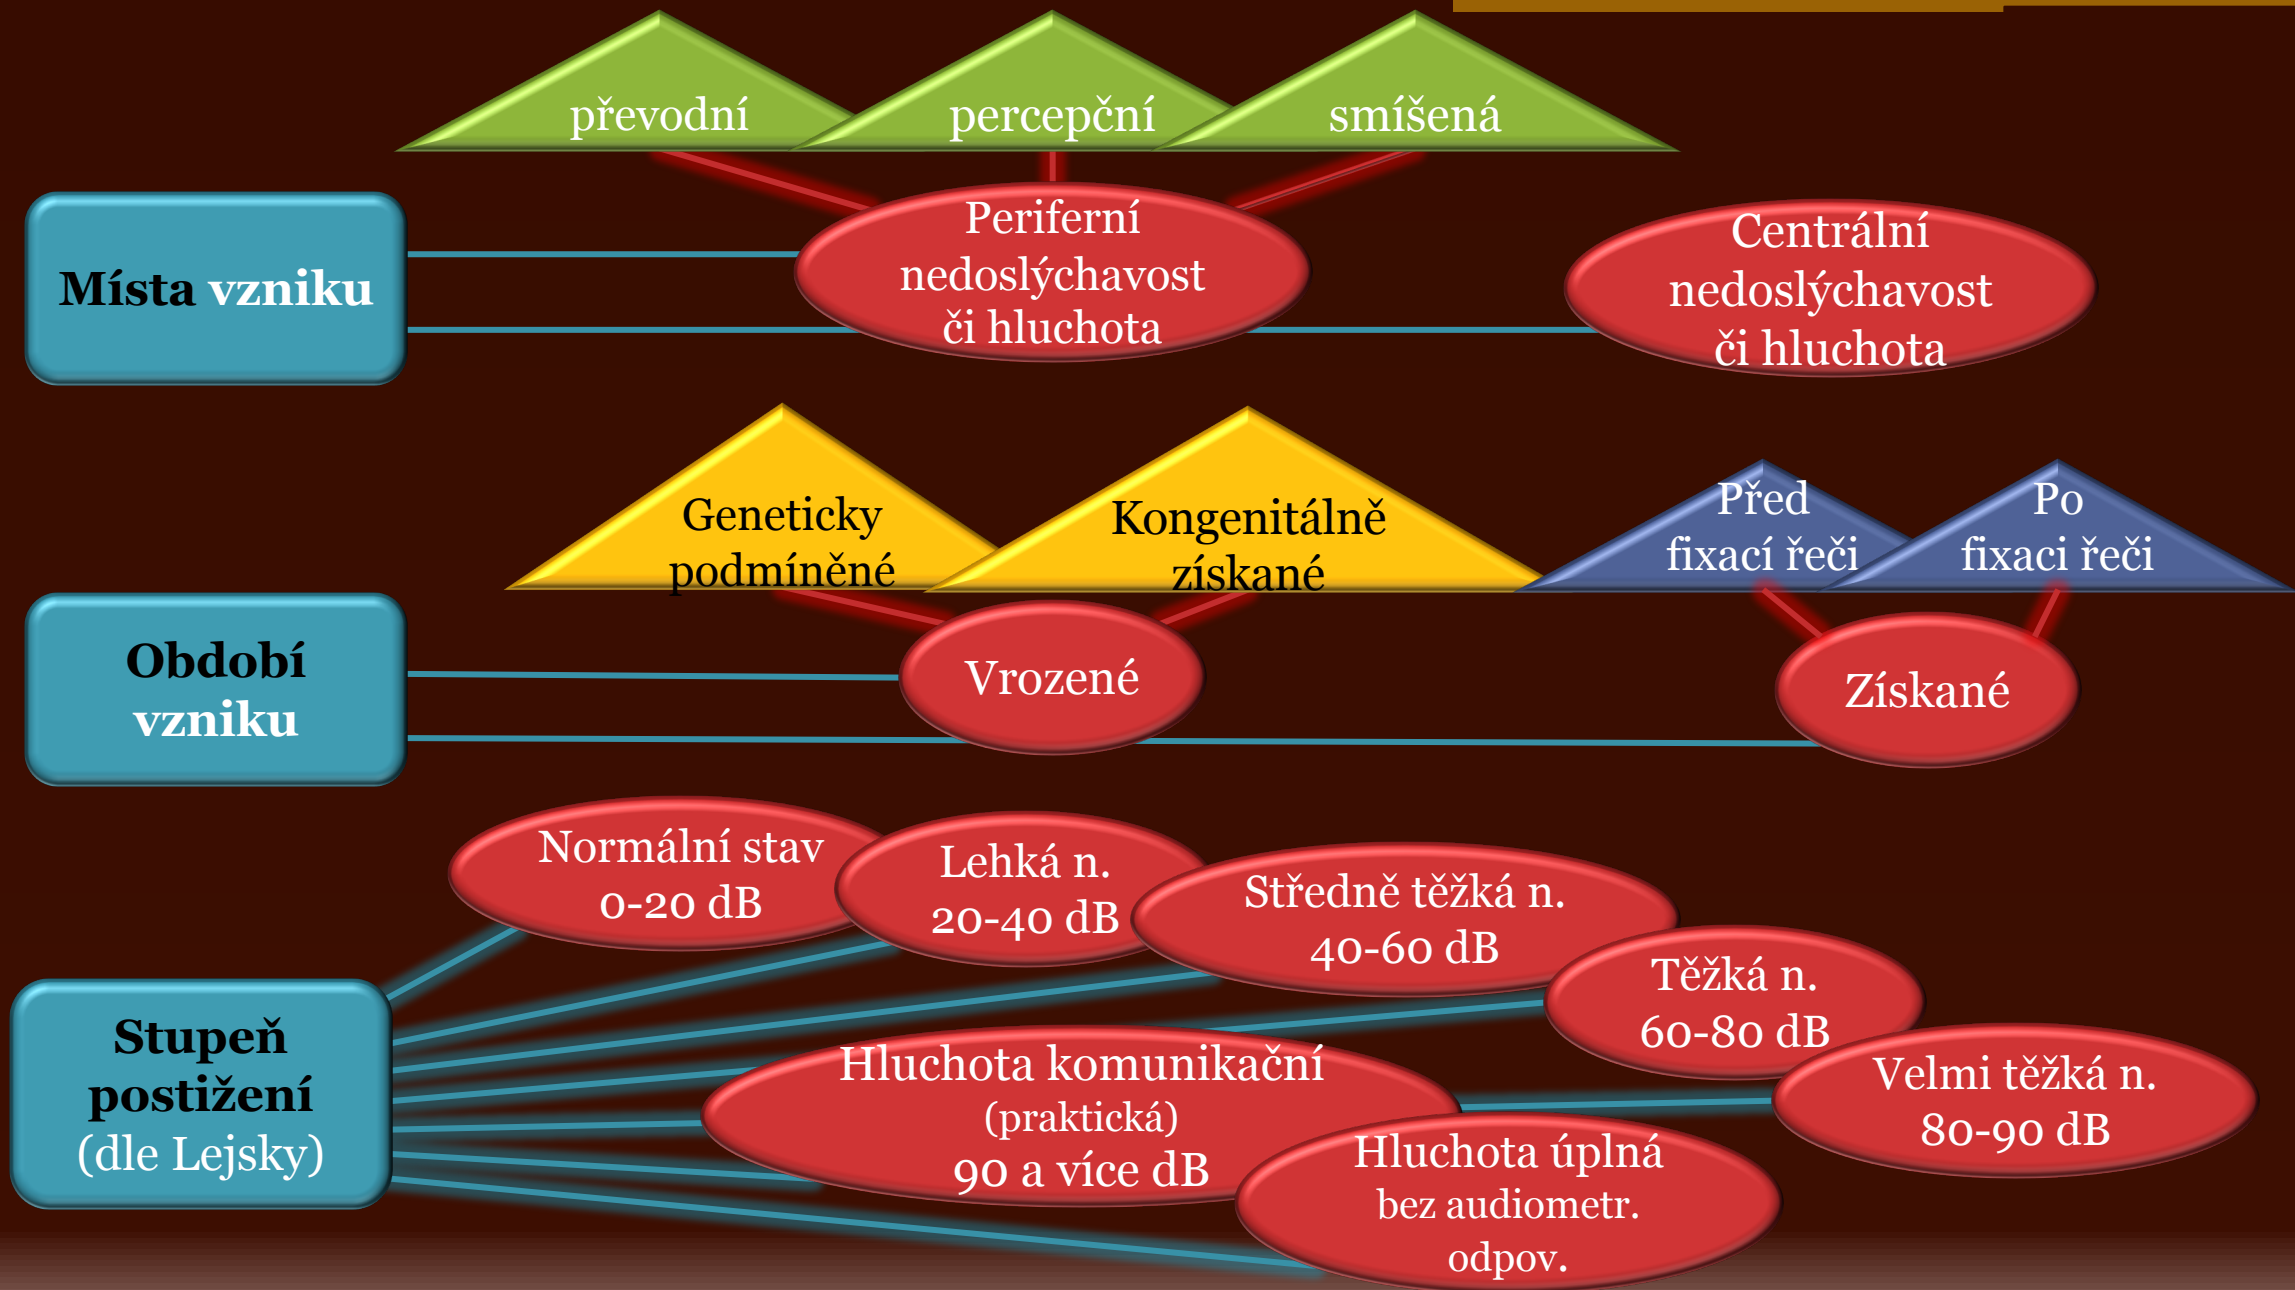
převodní

percepční

smíšená

Místa vzniku

Periferní nedoslýchavost či hluchota

Centrální nedoslýchavost či hluchota

Geneticky podmíněné

Kongenitálně získané

Před fixací řeči

Po fixaci řeči

Období vzniku

Vrozené

Získané

Normální stav 0-20 dB

Lehká n. 20-40 dB

Středně těžká n. 40-60 dB

Těžká n. 60-80 dB

Velmi těžká n. 80-90 dB

Stupeň postižení (dle Lejsky)

Hluchota komunikační (praktická) 90 a více dB

Hluchota úplná bez audiometr. odpov.